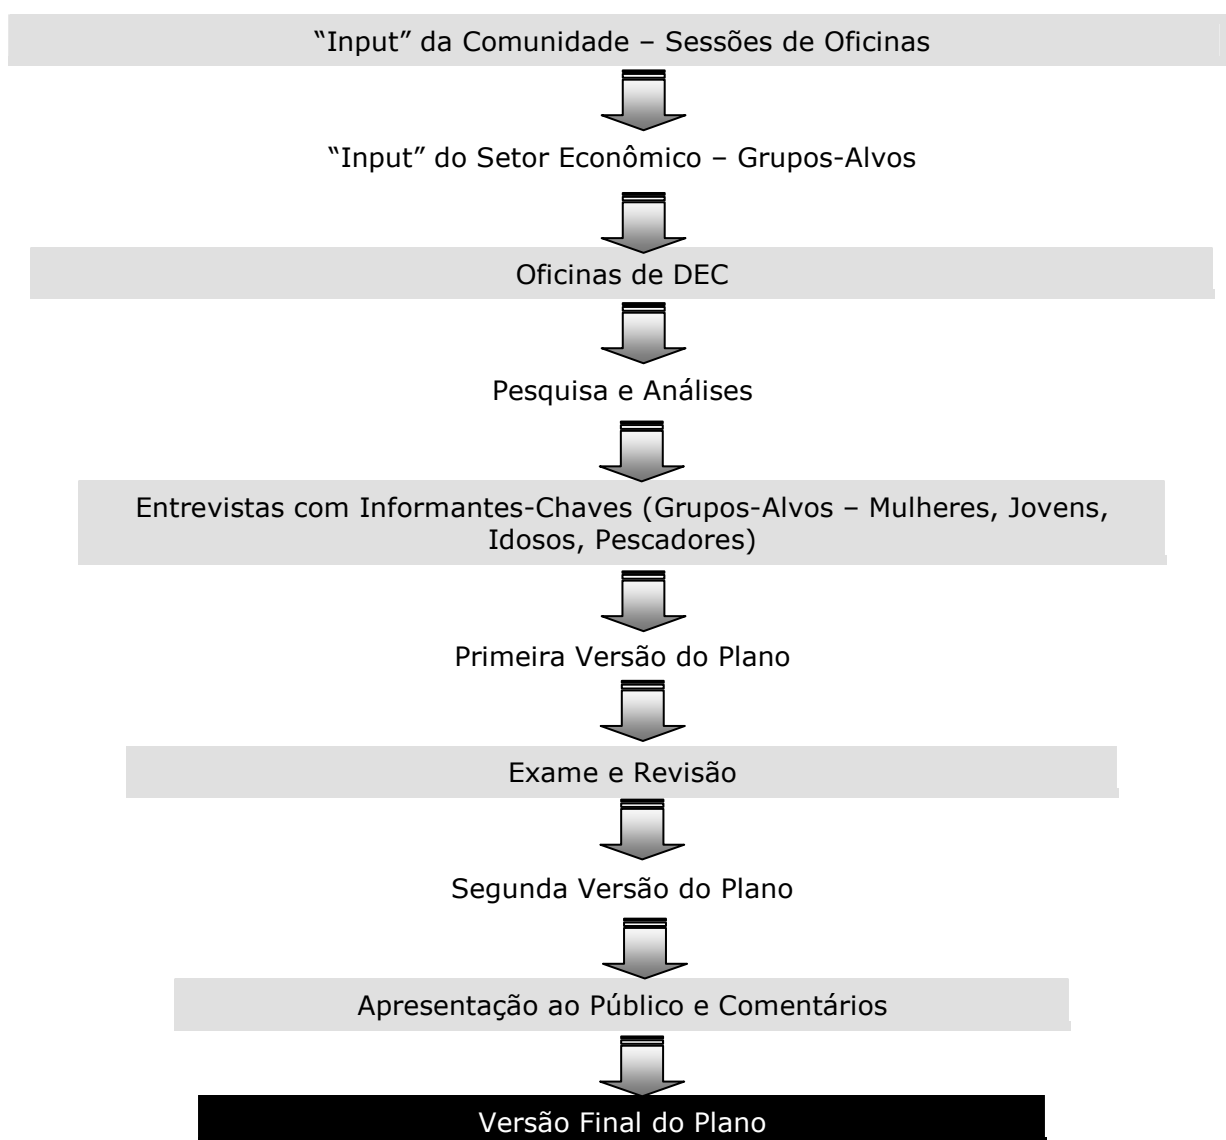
“Input” da Comunidade – Sessões de Oficinas

“Input” do Setor Econômico – Grupos-Alvos

Oficinas de DEC

Pesquisa e Análises

Entrevistas com Informantes-Chaves (Grupos-Alvos – Mulheres, Jovens, Idosos, Pescadores)

Primeira Versão do Plano

Exame e Revisão

Segunda Versão do Plano

Apresentação ao Público e Comentários

Versão Final do Plano